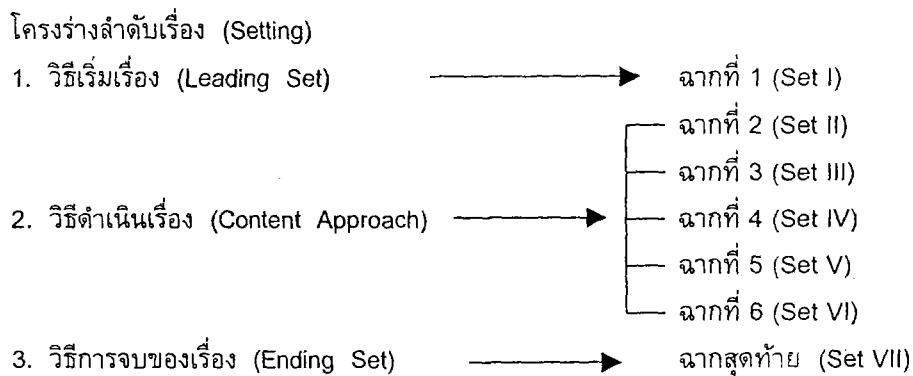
โครงร่างลำดับเรื่อง (Setting)

1. วิธีเริ่มเรื่อง (Leading Set)

ฉากที่ 1 (Set I)

2. วิธีดำเนินเรื่อง (Content Approach)

ฉากที่ 2 (Set II)

ฉากที่ 3 (Set III)

ฉากที่ 4 (Set IV)

ฉากที่ 5 (Set V)

ฉากที่ 6 (Set VI)

3. วิธีการจบของเรื่อง (Ending Set)

ฉากสุดท้าย (Set VII)